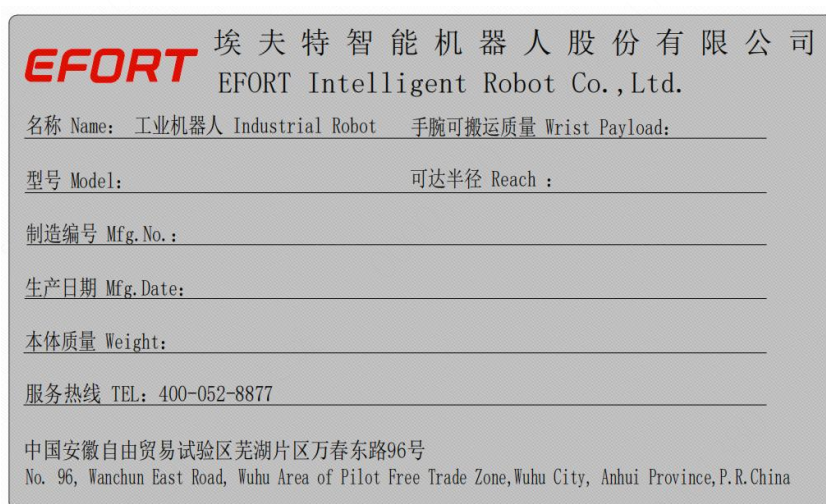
EFORT 埃夫特智能机器人股份有限公司
EFORT Intelligent Robot Co.,Ltd.

名称 Name: 工业机器人 Industrial Robot 手腕可搬运质量 Wrist Payload:

型号 Model: 可达半径 Reach :

制造编号 Mfg.No.:

生产日期 Mfg.Date:

本体质量 Weight:

服务热线 TEL: 400-052-8877

中国安徽自由贸易试验区芜湖片区万春东路96号
No. 96, Wanchun East Road, Wuhu Area of Pilot Free Trade Zone,Wuhu City, Anhui Province,P.R.China